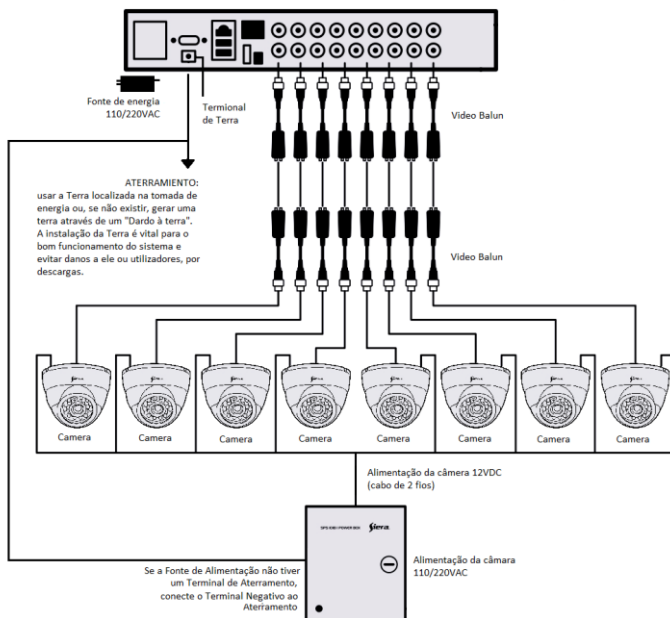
Fonte de energia 110/220VAC

Termional de Terra

Video Balun

ATERRAMIENTO: usar a Terra localizada na tomada de energia ou, se não existir, gerar uma terra através de um "Dardo à terra". A instalação da Terra é vital para o bom funcionamento do sistema e evitar danos a ele ou utilizadores, por descargas.

Video Balun

Camera

Camera

Camera

Camera

Camera

Camera

Camera

Camera

Alimentação da câmera 12VDC (cabo de 2 fios)

SPS 030 POWER BOX Siera

Alimentação da câmara 110/220VAC

Se a Fonte de Alimentação não tiver um Terminal de Aterramento, conecte o Terminal Negativo ao Aterramento